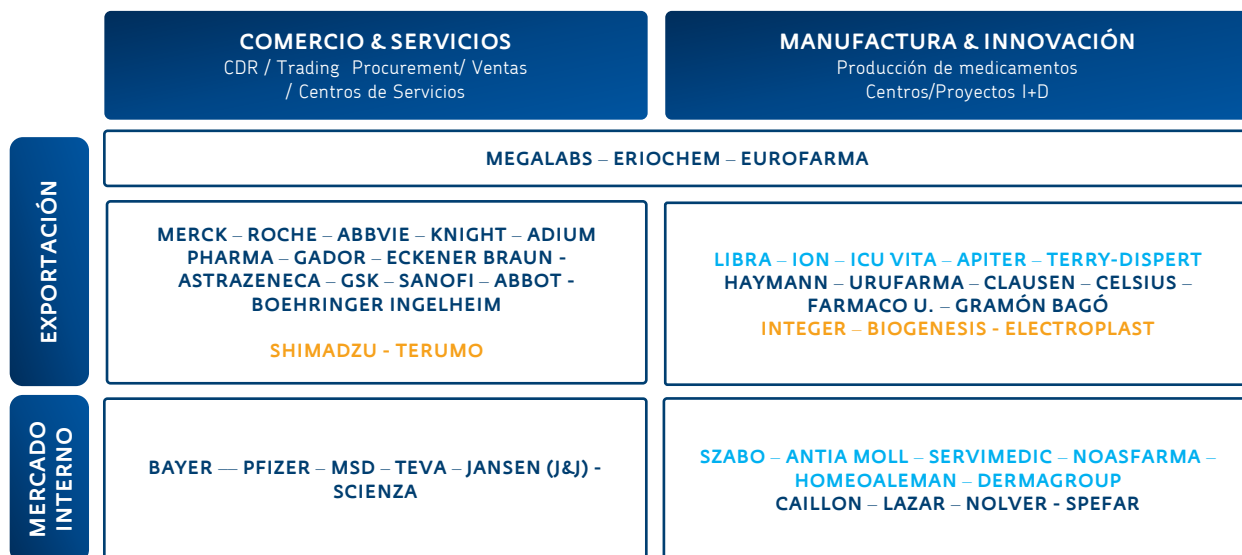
COMERCIO & SERVICIOS
CDR / Trading Procurement/ Ventas / Centros de Servicios

MANUFACTURA & INNOVACIÓN
Producción de medicamentos
Centros/Proyectos I+D

EXPORTACIÓN

MEGALABS – ERIOCHEM – EUROFARMA

MERCK – ROCHE – ABBVIE – KNIGHT – ADIUM PHARMA – GADOR – ECKENER BRAUN - ASTRAZENECA – GSK – SANOFI – ABBOT - BOEHRINGER INGELHEIM

SHIMADZU - TERUMO

LIBRA – ION – ICU VITA – APITER – TERRY-DISPERT
HAYMANN – URUFARMA – CLAUSEN – CELSIUS – FARMACO U. – GRAMÓN BAGÓ
INTEGER – BIOGENESIS - ELECTROPLAST

MERCADO INTERNO

BAYER — PFIZER – MSD – TEVA – JANSEN (J&J) - SCIENZA

SZABO – ANTIA MOLL – SERVIMEDIC – NOASFARMA – HOMEOALEMAN – DERMAGROUP
CAILLON – LAZAR – NOLVER - SPEFAR